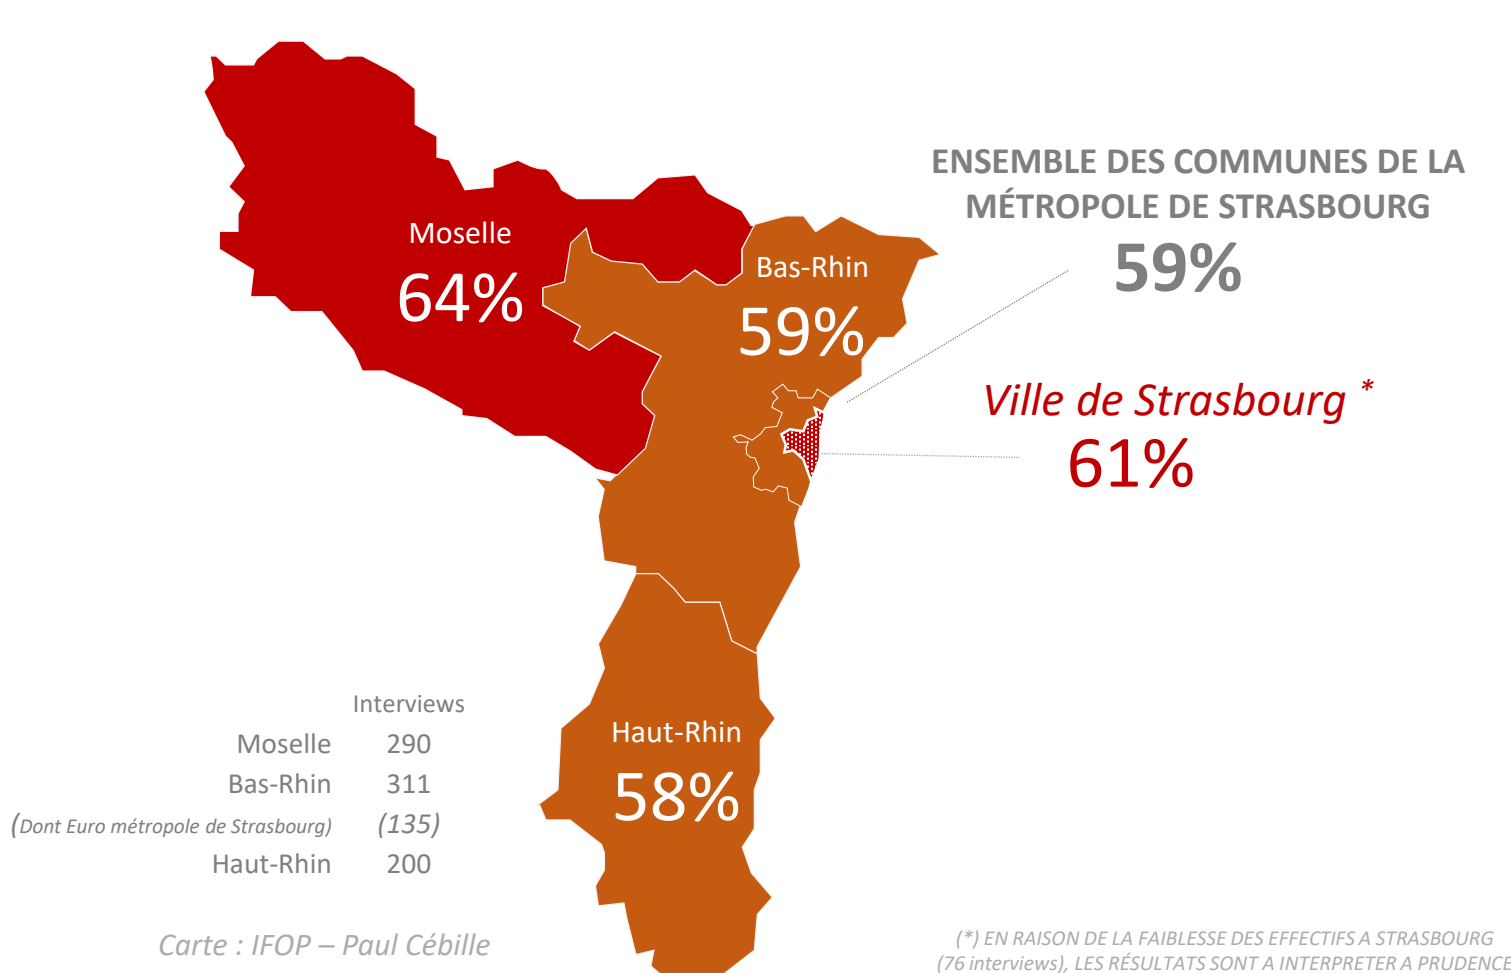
Moselle
64%

Bas-Rhin
59%

ENSEMBLE DES COMMUNES DE LA MÉTROPOLE DE STRASBOURG
59%

Ville de Strasbourg *
61%

Haut-Rhin
58%

| | Interviews |
|---|---|
| Moselle | 290 |
| Bas-Rhin | 311 |
| (Dont Euro métropole de Strasbourg) | (135) |
| Haut-Rhin | 200 |

Carte : IFOP – Paul Cébille

(*) EN RAISON DE LA FAIBLESSE DES EFFECTIFS A STRASBOURG (76 interviews), LES RÉSULTATS SONT A INTERPRETER A PRUDENCE